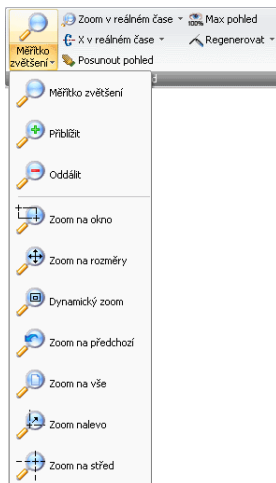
Měřítko zvětšení
Zoom v reálném čase
X v reálném čase
Posunout pohled
Max pohled
Regenerovat

Měřítko zvětšení
Přiblížit
Oddálit
Zoom na okno
Zoom na rozměry
Dynamický zoom
Zoom na předchozí
Zoom na vše
Zoom nalevo
Zoom na střed